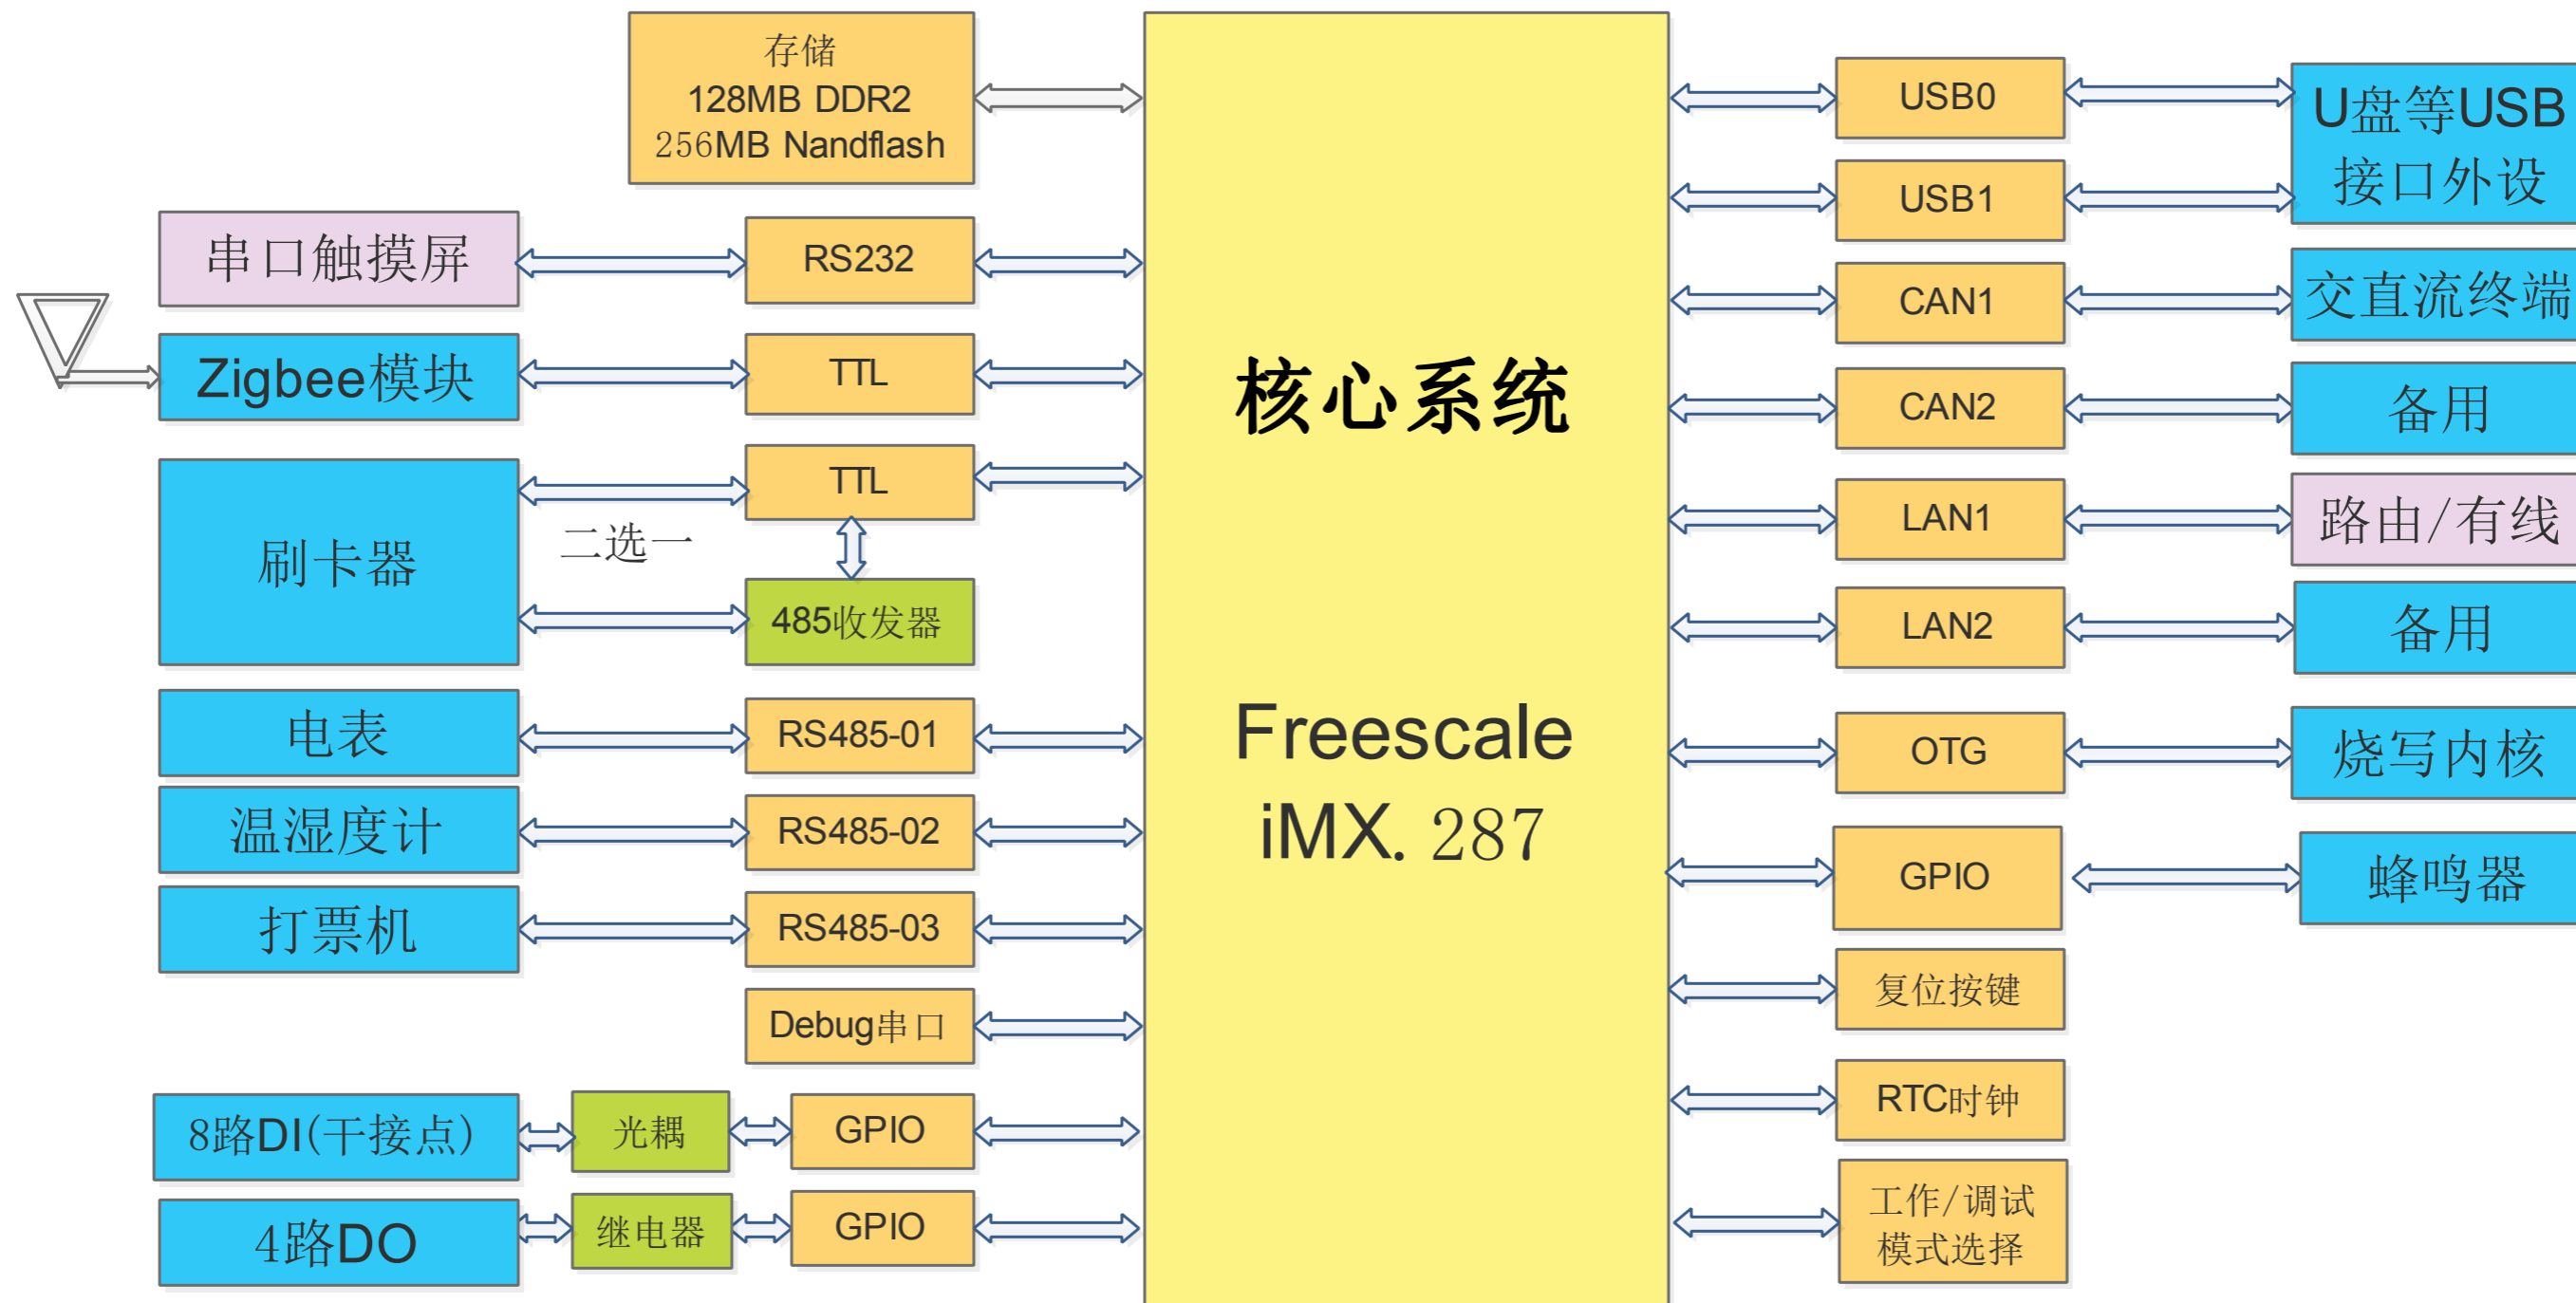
存储
128MB DDR2
256MB Nandflash

串口触摸屏

RS232

Zigbee模块

TTL

刷卡器

TTL

二选一

485收发器

电表

RS485-01

温湿度计

RS485-02

打票机

RS485-03

Debug串口

8路DI(干接点)

光耦

GPIO

4路DO

继电器

GPIO

核心系统

Freescale
iMX. 287

USB0

USB1

U盘等USB接口外设

CAN1

交直流终端

CAN2

备用

LAN1

路由/有线

LAN2

备用

OTG

烧写内核

GPIO

蜂鸣器

复位按键

RTC时钟

工作/调试模式选择